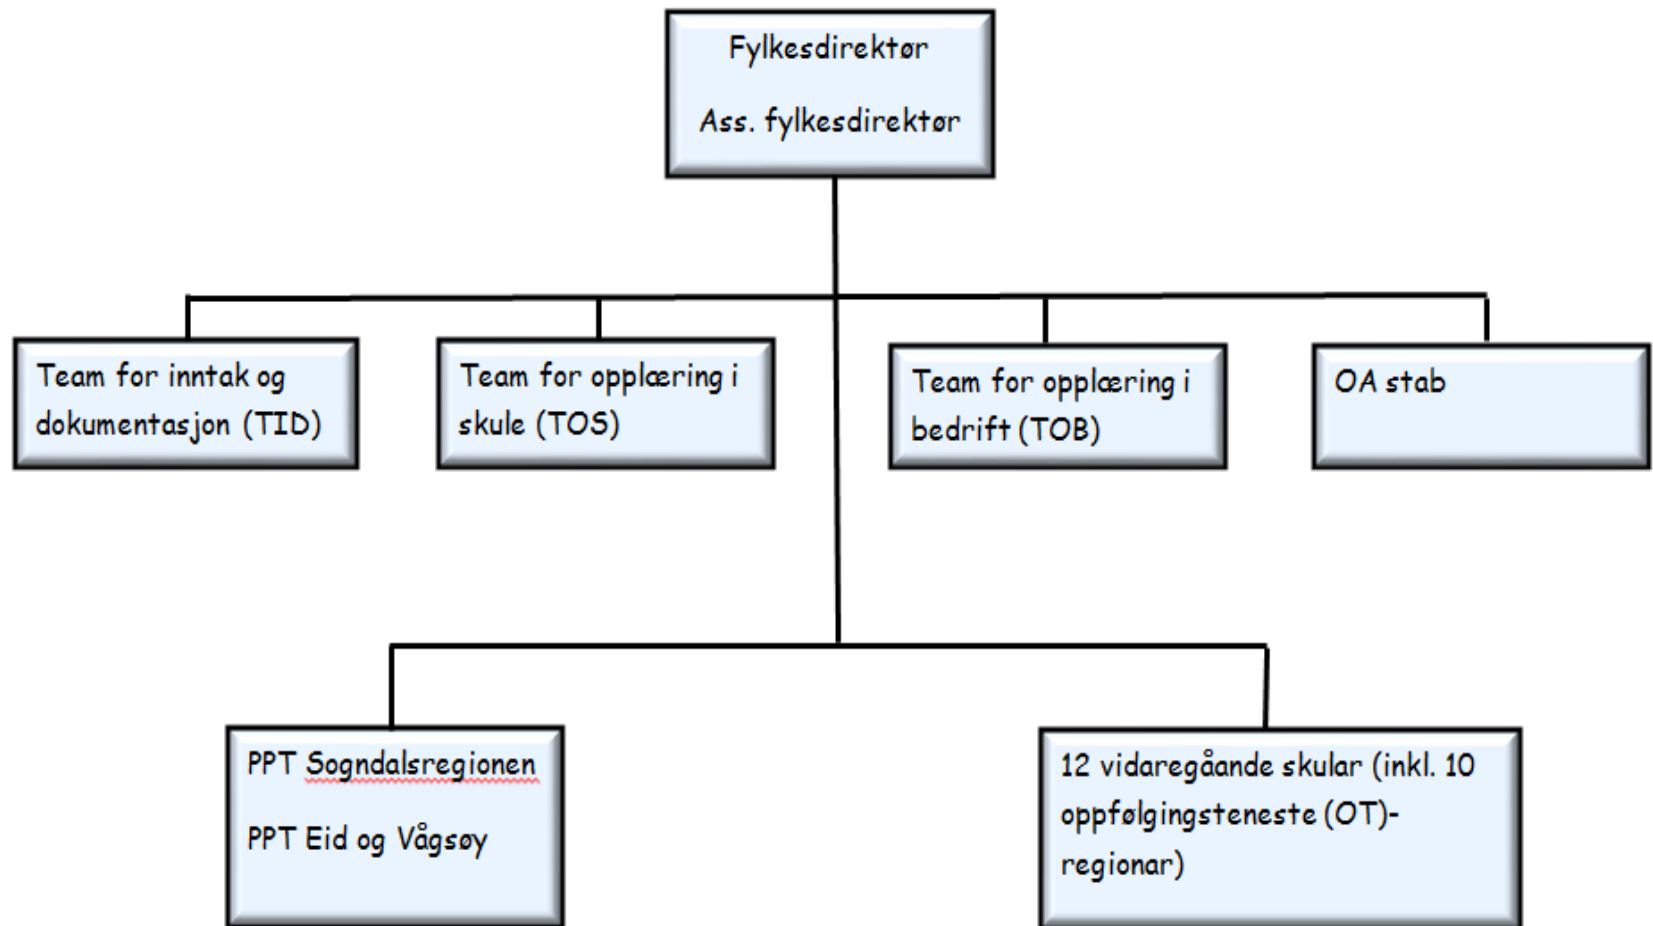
Fylkesdirektør

Ass. fylkesdirektør

Team for inntak og dokumentasjon (TID)

Team for opplæring i skule (TOS)

Team for opplæring i bedrift (TOB)

OA stab

PPT Sogndalsregionen

PPT Eid og Vågsøy

12 vidaregåande skular (inkl. 10 oppfølgingsteneste (OT)-regionar)